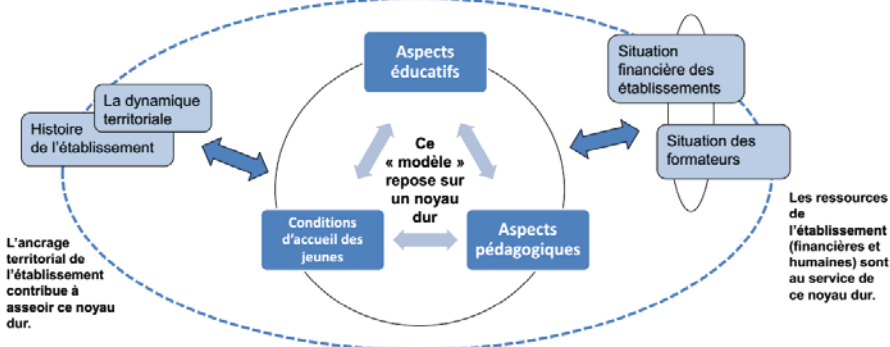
Aspects éducatifs

Ce « modèle » repose sur un noyau dur

Conditions d'accueil des jeunes

Aspects pédagogiques

La dynamique territoriale

Histoire de l'établissement

Situation financière des établissements

Situation des formateurs

L'ancrage territorial de l'établissement contribue à asseoir ce noyau dur.

Les ressources de l'établissement (financières et humaines) sont au service de ce noyau dur.